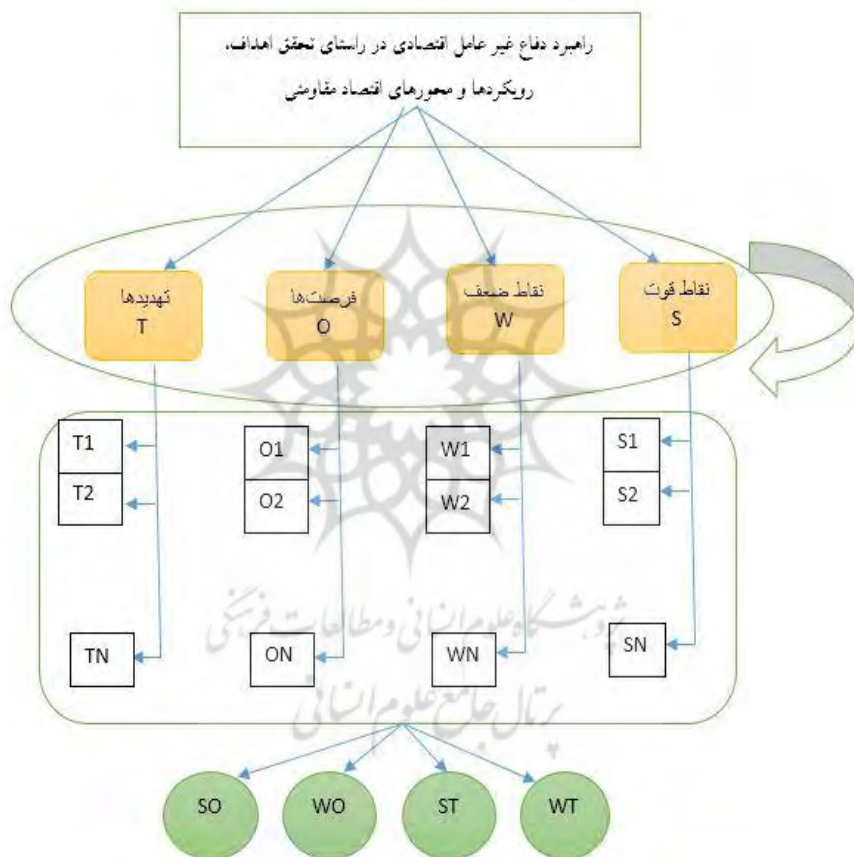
راهبرد دفاع غیرعامل اقتصادی در راستای تحقق اهداف، رویکردها و محورهای اقتصاد مقاومتی

نقاط قوت
S

نقاط ضعف
W

فرصت‌ها
O

تهدیدها
T

S1
S2
SN

W1
W2
WN

O1
O2
ON

T1
T2
TN

پژوهشگاه علوم انسانی و مطالعات فرهنگی
پرتال جامع علوم انسانی

SO
WO
ST
WT